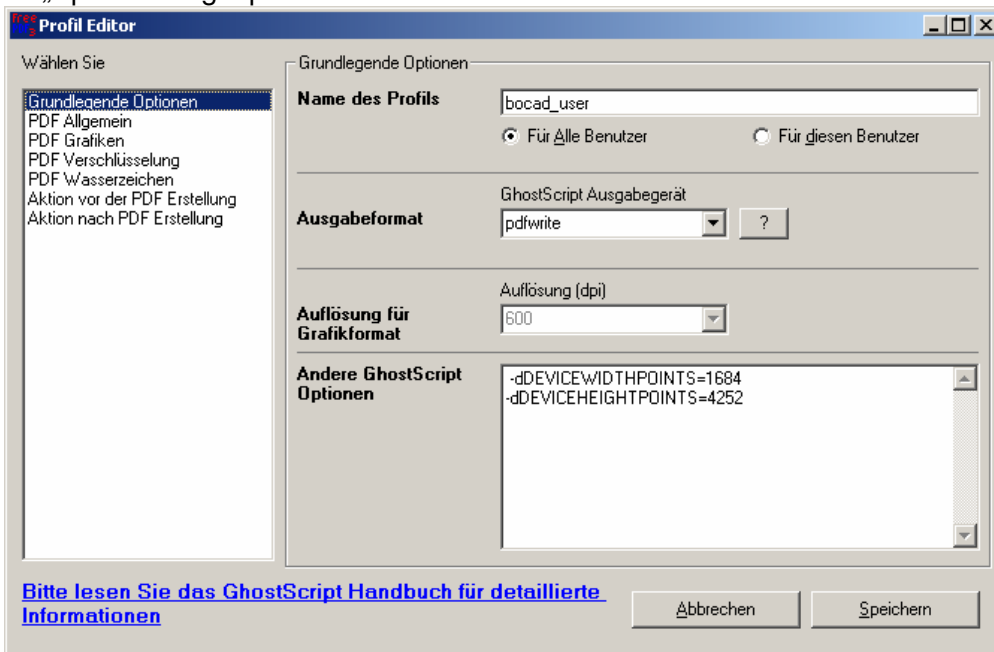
Profil Editor

Wählen Sie

Grundlegende Optionen
PDF Allgemein
PDF Grafiken
PDF Verschlüsselung
PDF Wasserzeichen
Aktion vor der PDF Erstellung
Aktion nach PDF Erstellung

Grundlegende Optionen

Name des Profils
bocad_user
Für Alle Benutzer
Für diesen Benutzer

GhostScript Ausgabegerät
Ausgabeformat
pdfwrite
?

Auflösung (dpi)
Auflösung für Grafikformat
600

Andere GhostScript Optionen
-dDEVICEWIDTHPOINTS=1684
-dDEVICEHEIGHTPOINTS=4252

Bitte lesen Sie das GhostScript Handbuch für detaillierte Informationen

Abbrechen
Speichern